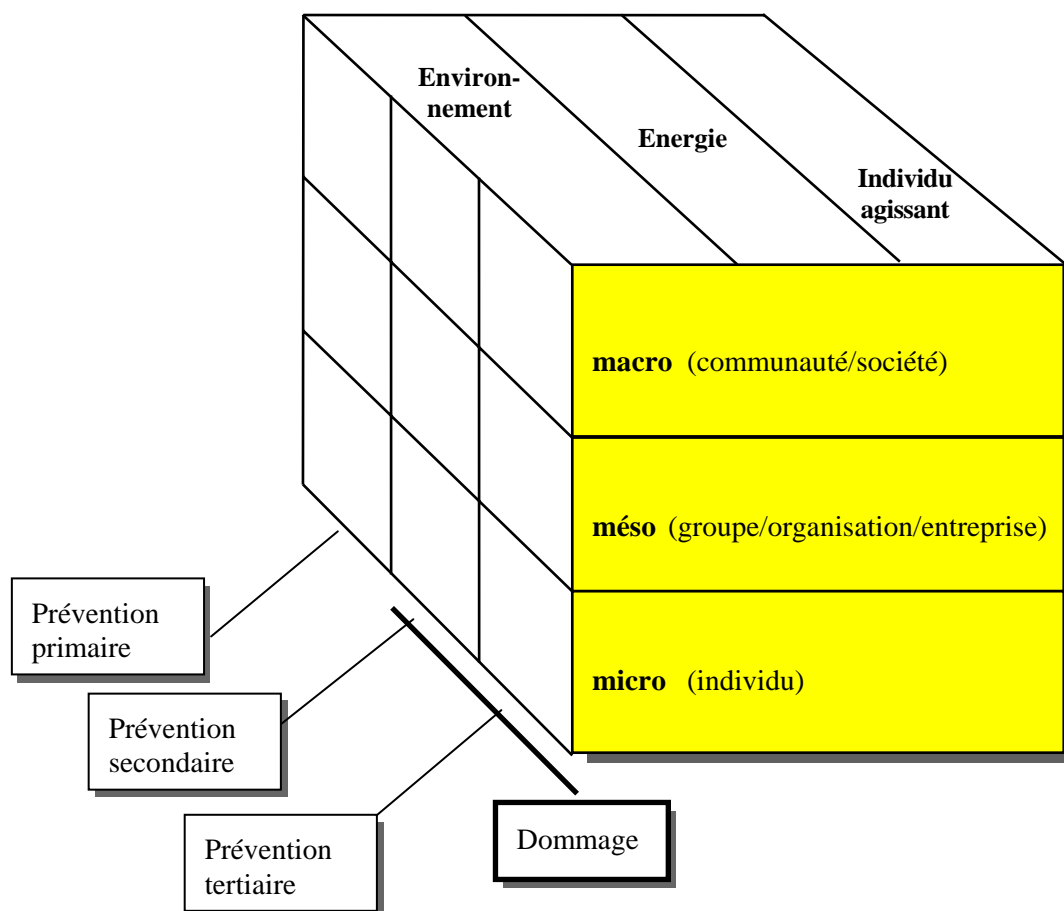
Environnement

Energie

Individu agissant

**macro** (communauté/société)

**méso** (groupe/organisation/entreprise)

**micro** (individu)

Prévention primaire

Prévention secondaire

Prévention tertiaire

Dommage